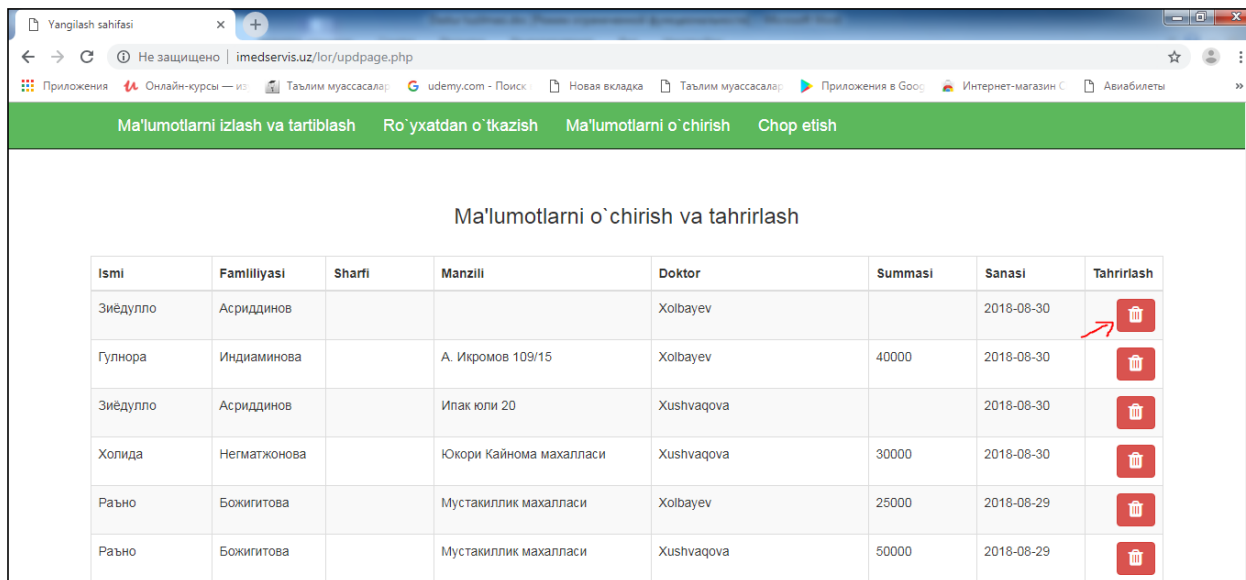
Yangilash sahifasi

Не защищено | imedservis.uz/lor/updpage.php

Приложения   Онлайн-курсы — из   Таълим муассасалар   udemy.com - Поиск   Новая вкладка   Таълим муассасалар   Приложения в Goog   Интернет-магазин С   Авиабилеты

Ma'lumotlarni izlash va tartiblash   Ro`yxatdan o`tkazish   Ma'lumotlarni o`chirish   Chop etish

Ma'lumotlarni o`chirish va tahrirlash

| Ismi | Famliliyasi | Sharfi | Manzili | Doktor | Summasi | Sanasi | Tahrirlash |
|---|---|---|---|---|---|---|---|
| Зиёдулло | Асриддинов | | | Xolbayev | | 2018-08-30 | |
| Гулнора | Индиаминова | | А. Икромов 109/15 | Xolbayev | 40000 | 2018-08-30 | |
| Зиёдулло | Асриддинов | | Ипак юли 20 | Xushvaqova | | 2018-08-30 | |
| Холида | Негматжонова | | Юкори Кайнома махалласи | Xushvaqova | 30000 | 2018-08-30 | |
| Раъно | Божигитова | | Мустакиллик махалласи | Xolbayev | 25000 | 2018-08-29 | |
| Раъно | Божигитова | | Мустакиллик махалласи | Xushvaqova | 50000 | 2018-08-29 | |